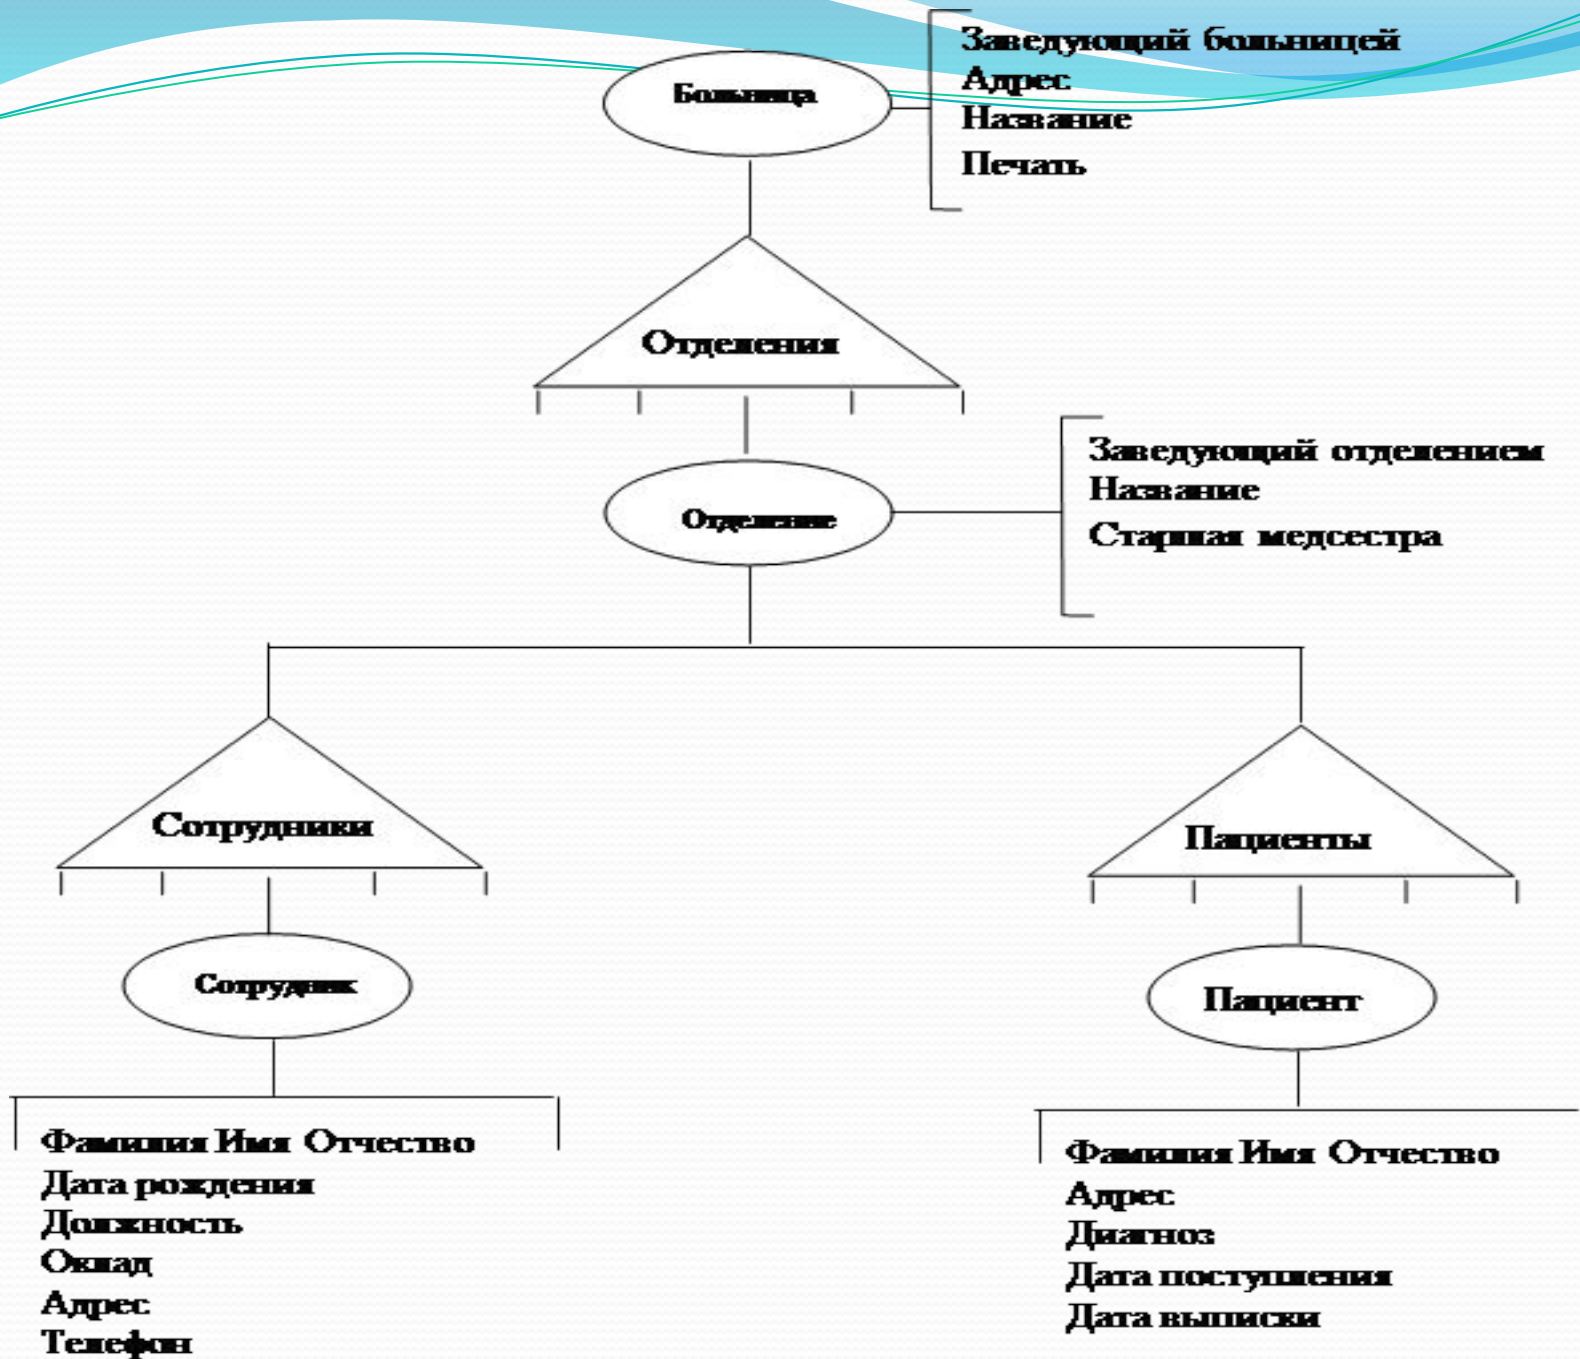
Больница

Заведующий больницей
Адрес
Название
Печать

Отделения

Отделение

Заведующий отделением
Название
Старшая медсестра

Сотрудники

Пациенты

Сотрудник

Пациент

Фамилия Имя Отчество
Дата рождения
Должность
Оклад
Адрес
Телефон

Фамилия Имя Отчество
Адрес
Диагноз
Дата поступления
Дата выписки